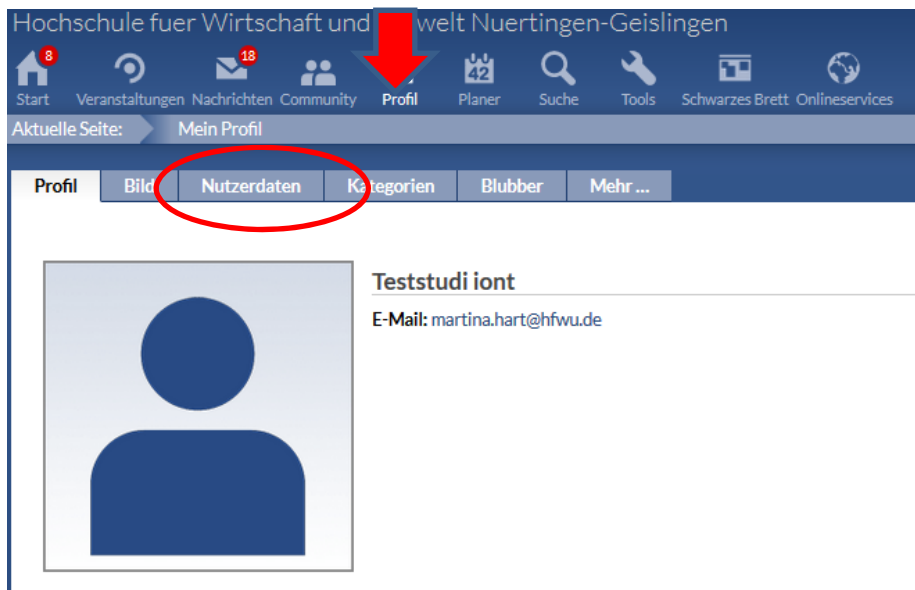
Hochschule fuer Wirtschaft und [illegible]welt Nuertingen-Geislingen

8
Start
Veranstaltungen
18
Nachrichten
Community
Profil
42
Planer
Suche
Tools
Schwarzes Brett
Onlineservices

Aktuelle Seite: Mein Profil

Profil
Bild
Nutzerdaten
Kategorien
Blubber
Mehr ...

Teststudi iont

E-Mail: martina.hart@hfwu.de